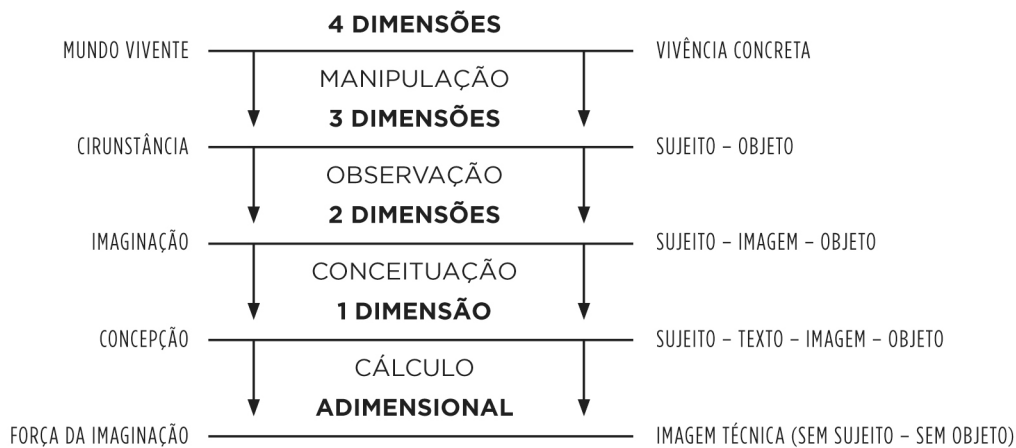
4 DIMENSÕES

MUNDO VIVENTE

VIVÊNCIA CONCRETA

MANIPULAÇÃO

3 DIMENSÕES

CIRUNSTÂNCIA

SUJEITO – OBJETO

OBSERVAÇÃO

2 DIMENSÕES

IMAGINAÇÃO

SUJEITO – IMAGEM – OBJETO

CONCEITUAÇÃO

1 DIMENSÃO

CONCEPÇÃO

SUJEITO – TEXTO – IMAGEM – OBJETO

CÁLCULO

ADIMENSIONAL

FORÇA DA IMAGINAÇÃO

IMAGEM TÉCNICA (SEM SUJEITO – SEM OBJETO)